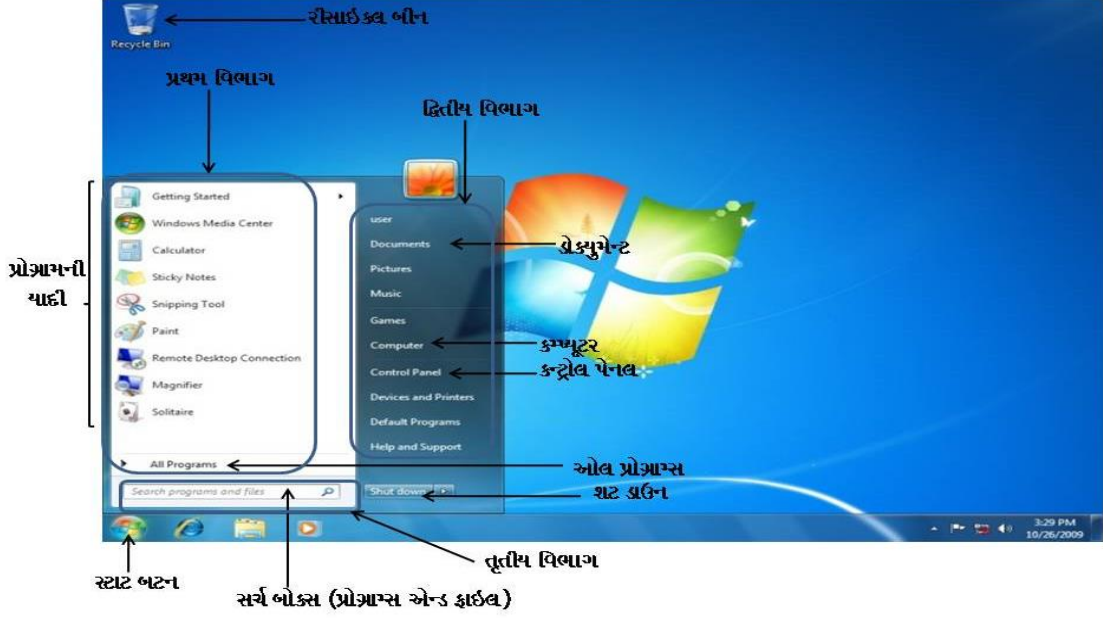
રીસાઇકલ બીન

Recycle Bin

પ્રથમ વિભાગ

દ્વિતીય વિભાગ

પ્રોગ્રામની યાદી

Getting Started

Windows Media Center

Calculator

Sticky Notes

Snipping Tool

Paint

Remote Desktop Connection

Magnifier

Solitaire

All Programs

Search programs and files

user

Documents

Pictures

Music

Games

Computer

Control Panel

Devices and Printers

Default Programs

Help and Support

Shut down

ડોક્યુમેન્ટ

કમ્પ્યૂટર

કન્ટ્રોલ પેનલ

ઓલ પ્રોગ્રામ્સ

શટ ડાઉન

તૃતીય વિભાગ

સ્ટાર્ટ બટન

સર્ચ બોક્સ (પ્રોગ્રામ્સ એન્ડ ફાઇલ)

3:29 PM
10/26/2009